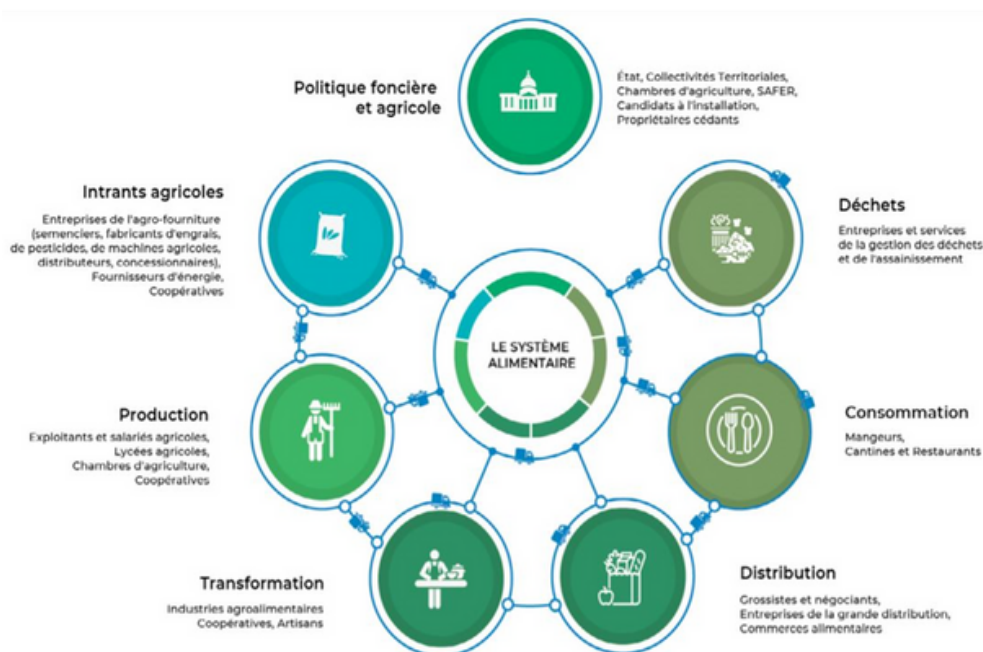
Politique foncière et agricole

État, Collectivités Territoriales, Chambres d'agriculture, SAFER, Candidats à l'installation, Propriétaires cédants

Intrants agricoles

Entreprises de l'agro-fourniture (semenciers, fabricants d'engrais, de pesticides, de machines agricoles, distributeurs, concessionnaires), Fournisseurs d'énergie, Coopératives

Déchets

Entreprises et services de la gestion des déchets et de l'assainissement

LE SYSTÈME ALIMENTAIRE

Production

Exploitants et salariés agricoles, Lycées agricoles, Chambres d'agriculture, Coopératives

Consommation

Mangeurs, Cantines et Restaurants

Transformation

Industries agroalimentaires Coopératives, Artisans

Distribution

Grossistes et négociants, Entreprises de la grande distribution, Commerces alimentaires